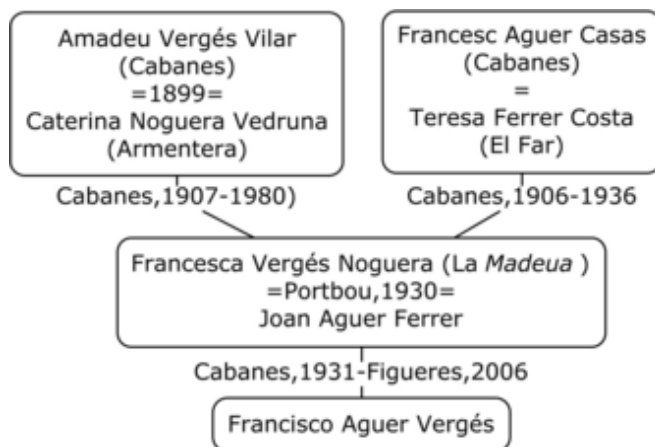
Amadeu Vergés Vilar
(Cabanes)
=1899=
Caterina Noguera Vedruna
(Armentera)

Francesc Aguer Casas
(Cabanes)
=
Teresa Ferrer Costa
(El Far)

Cabanes,1907-1980)

Cabanes,1906-1936

Francesca Vergés Noguera (La *Madeua* )
=Portbou,1930=
Joan Aguer Ferrer

Cabanes,1931-Figueres,2006

Francisco Aguer Vergés